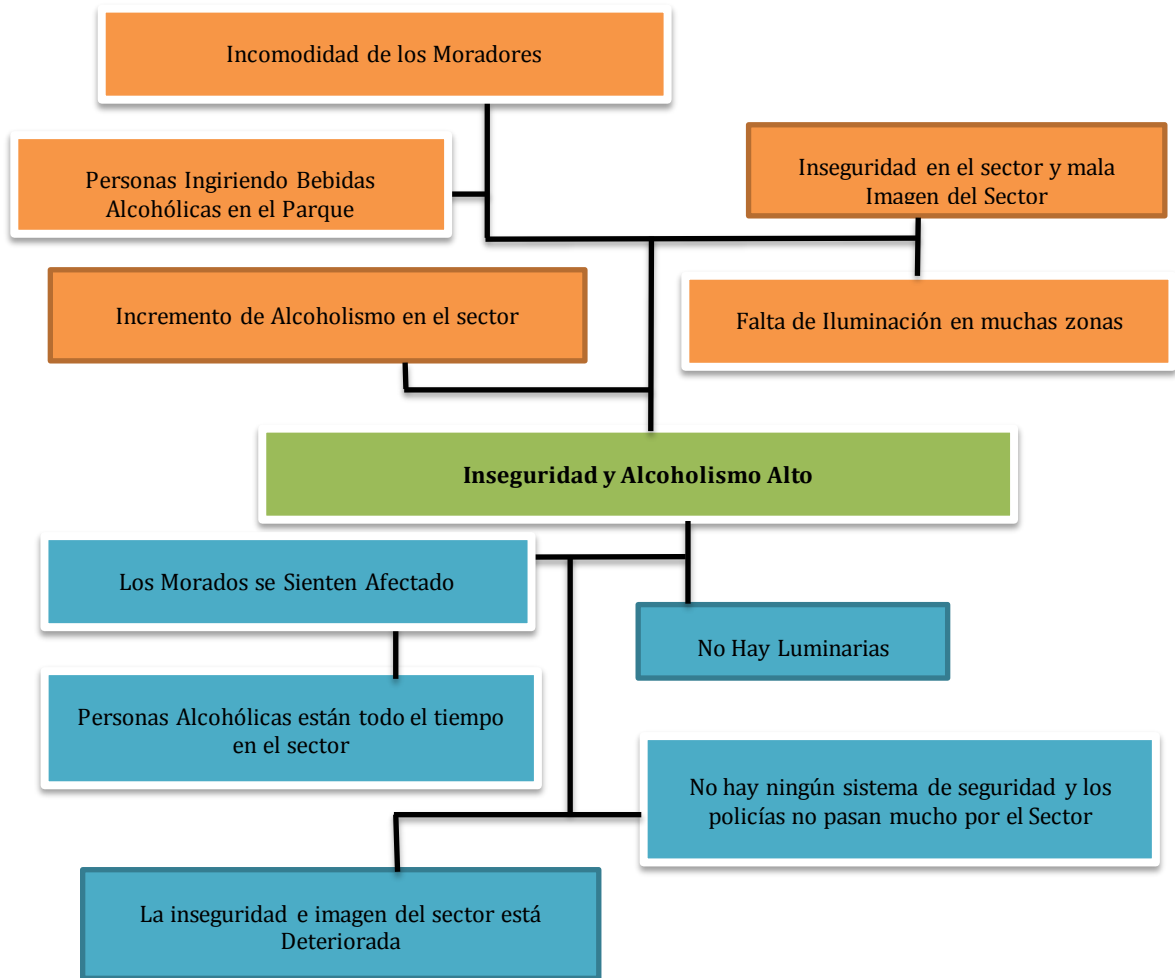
Incomodidad de los Moradores

Personas Ingiriendo Bebidas Alcohólicas en el Parque

Inseguridad en el sector y mala Imagen del Sector

Incremento de Alcoholismo en el sector

Falta de Iluminación en muchas zonas

Inseguridad y Alcoholismo Alto

Los Morados se Sienten Afectado

No Hay Luminarias

Personas Alcohólicas están todo el tiempo en el sector

No hay ningún sistema de seguridad y los policías no pasan mucho por el Sector

La inseguridad e imagen del sector está Deteriorada